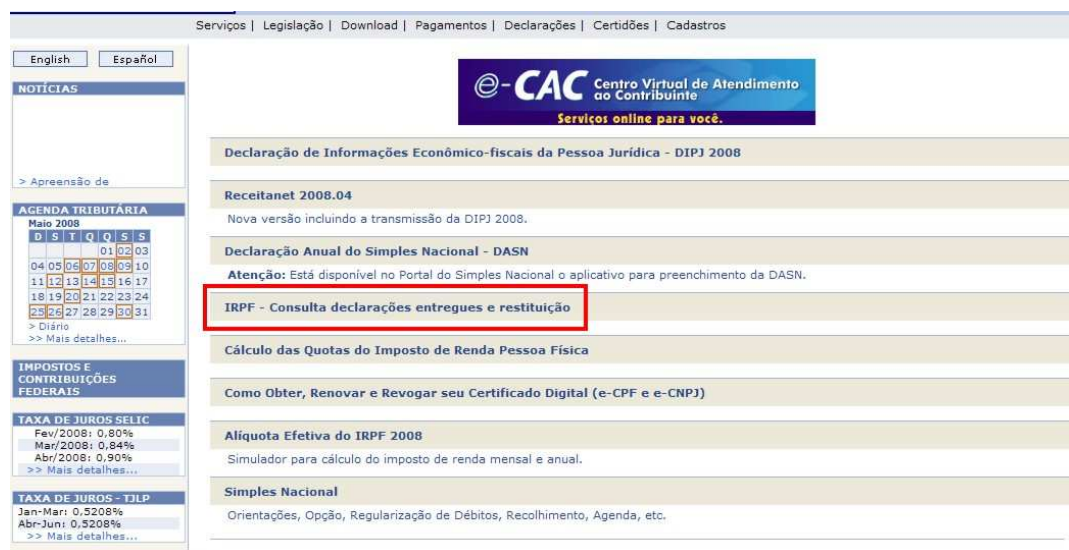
Serviços | Legislação | Download | Pagamentos | Declarações | Certidões | Cadastros

English Español

NOTÍCIAS

> Apreensão de

AGENDA TRIBUTÁRIA
Maio 2008

| D | S | T | Q | Q | S | S |
|---|---|---|---|---|---|---|
| | | | | 01 | 02 | 03 |
| 04 | 05 | 06 | 07 | 08 | 09 | 10 |
| 11 | 12 | 13 | 14 | 15 | 16 | 17 |
| 18 | 19 | 20 | 21 | 22 | 23 | 24 |
| 25 | 26 | 27 | 28 | 29 | 30 | 31 |

> Diário
>> Mais detalhes...

IMPOSTOS E CONTRIBUIÇÕES FEDERAIS

TAXA DE JUROS SELIC
Fev/2008: 0,80%
Mar/2008: 0,84%
Abr/2008: 0,90%
>> Mais detalhes...

TAXA DE JUROS - TJLP
Jan-Mar: 0,5208%
Abr-Jun: 0,5208%
>> Mais detalhes...

e-CAC Centro Virtual de Atendimento ao Contribuinte
Serviços online para você.

Declaração de Informações Econômico-fiscais da Pessoa Jurídica - DIPJ 2008

Receitanet 2008.04
Nova versão incluindo a transmissão da DIPJ 2008.

Declaração Anual do Simples Nacional - DASN
Atenção: Está disponível no Portal do Simples Nacional o aplicativo para preenchimento da DASN.

IRPF - Consulta declarações entregues e restituição

Cálculo das Quotas do Imposto de Renda Pessoa Física

Como Obter, Renovar e Revogar seu Certificado Digital (e-CPF e e-CNPJ)

Alíquota Efetiva do IRPF 2008
Simulador para cálculo do imposto de renda mensal e anual.

Simples Nacional
Orientações, Opção, Regularização de Débitos, Recolhimento, Agenda, etc.